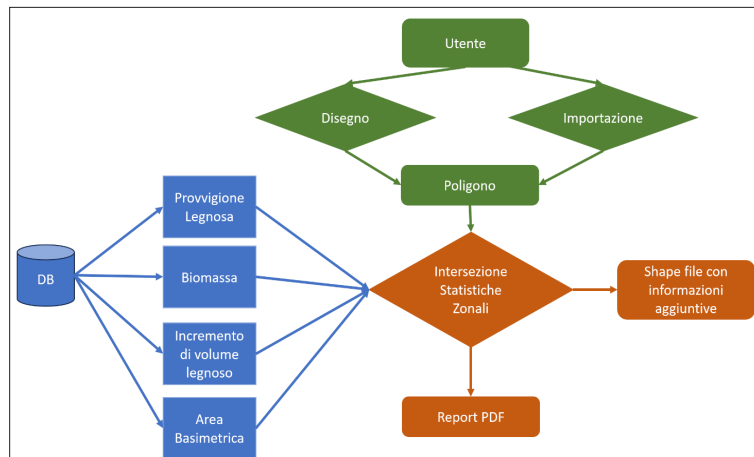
Utente

Disegno

Importazione

Poligono

DB

Provvigione Legnosa

Biomassa

Incremento di volume legnoso

Area Basimetrica

Intersezione Statistiche Zonali

Shape file con informazioni aggiuntive

Report PDF